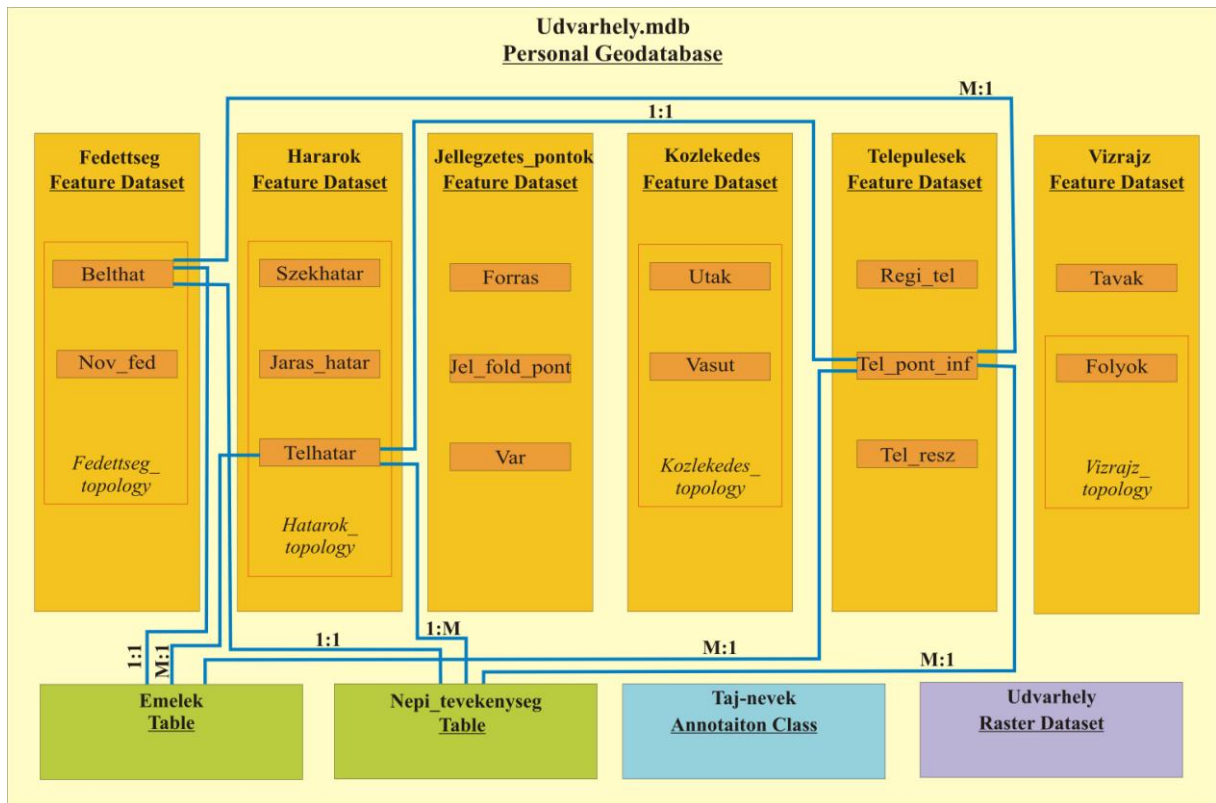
Udvarhely.mdb
Personal Geodatabase

M:1

1:1

Fedettseg
Feature Dataset

Belthat

Nov_fed

Fedettseg_ topology

Hararok
Feature Dataset

Szekhatar

Jaras_hatar

Telhatar

Hatarok_ topology

Jellegzetes_pontok
Feature Dataset

Forras

Jel_fold_pont

Var

Kozlekedes
Feature Dataset

Utak

Vasut

Kozlekedes_ topology

Telepulesek
Feature Dataset

Regi_tel

Tel_pont_inf

Tel_resz

Vizrajz
Feature Dataset

Tavak

Folyok

Vizrajz_ topology

1:1

M:1

1:1

1:M

M:1

M:1

Emelek
Table

Nepi_tevekenyseg
Table

Taj-nevek
Annotaiton Class

Udvarhely
Raster Dataset